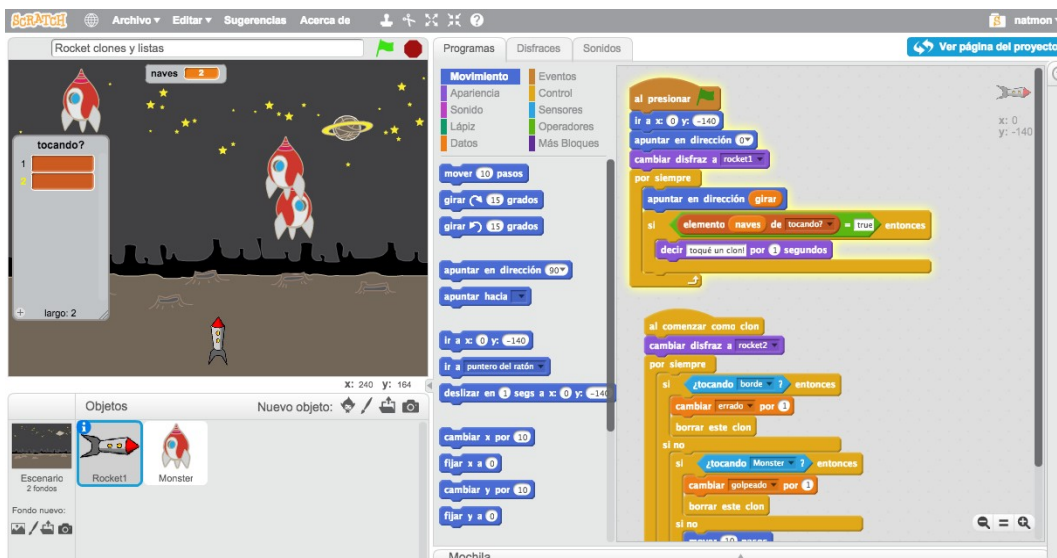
SCRATCH Archivo ▾ Editar ▾ Sugerencias Acerca de natmon

Rocket clones y listas

naves 2

tocando?
1
2

largo: 2

x: 240 y: 164

Objetos Nuevo objeto:

Escenario
2 fondos

Fondo nuevo:

Rocket1 Monster

Programas Disfraces Sonidos

Ver página del proyecto

Movimiento Eventos
Apariencia Control
Sonido Sensores
Lápiz Operadores
Datos Más Bloques

mover 10 pasos
girar 15 grados
girar 15 grados
apuntar en dirección 90
apuntar hacia
ir a x: 0 y: -140
ir a puntero del ratón
deslizar en 1 segs a x: 0 y: -140
cambiar x por 10
fijar x a 0
cambiar y por 10
fijar y a 0

al presionar
ir a x: 0 y: -140
apuntar en dirección 0
cambiar disfraz a rocket1
por siempre
apuntar en dirección girar
si elemento naves de tocando? = true entonces
decir toqué un clon! por 1 segundos

al comenzar como clon
cambiar disfraz a rocket2
por siempre
si ¿tocando borde ? entonces
cambiar errado por 1
borrar este clon
si no
si ¿tocando Monster ? entonces
cambiar golpeado por 1
borrar este clon
si no
mover 10 pasos

x: 0
y: -140

Mochila